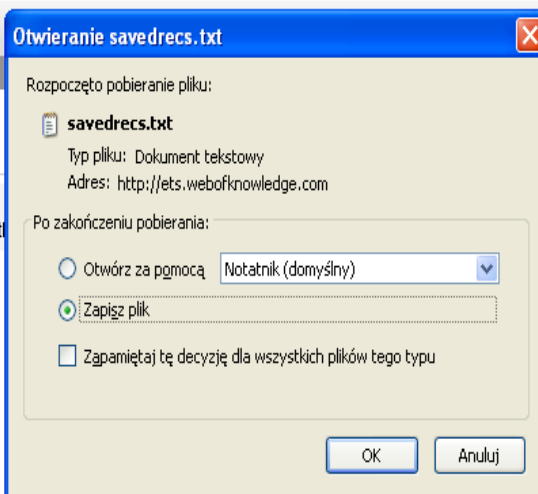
Otwieranie savedrecs.txt

Rozpoczęto pobieranie pliku:

savedrecs.txt

Typ pliku: Dokument tekstowy

Adres: http://ets.webofknowledge.com

Po zakończeniu pobierania:

Otwórz za pomocą Notatnik (domyślny)

Zapisz plik

Zapamiętaj tę decyzję dla wszystkich plików tego typu

OK Anuluj